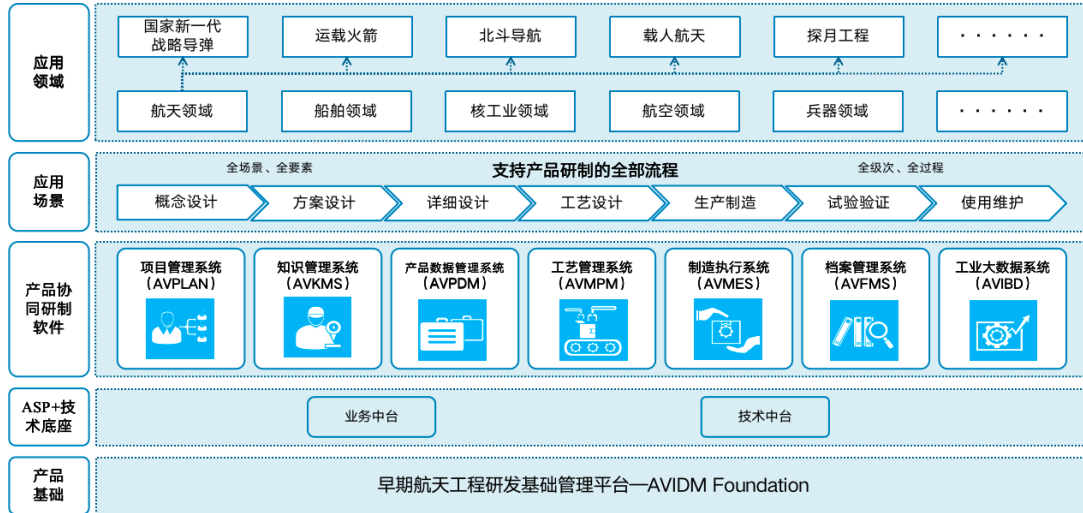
应用领域

国家新一代战略导弹
运载火箭
北斗导航
载人航天
探月工程
· · · · · ·

航天领域
船舶领域
核工业领域
航空领域
兵器领域
· · · · · ·

应用场景

全场景、全要素
支持产品研制的全部流程
全级次、全过程

概念设计
方案设计
详细设计
工艺设计
生产制造
试验验证
使用维护

产品协同研制软件

项目管理系统（AVPLAN）
知识管理系统（AVKMS）
产品数据管理系统（AVPDM）
工艺管理系统（AVMPM）
制造执行系统（AVMES）
档案管理系统（AVFMS）
工业大数据系统（AVIBD）

ASP+技术底座

业务中台
技术中台

产品基础

早期航天工程研发基础管理平台—AVIDM Foundation